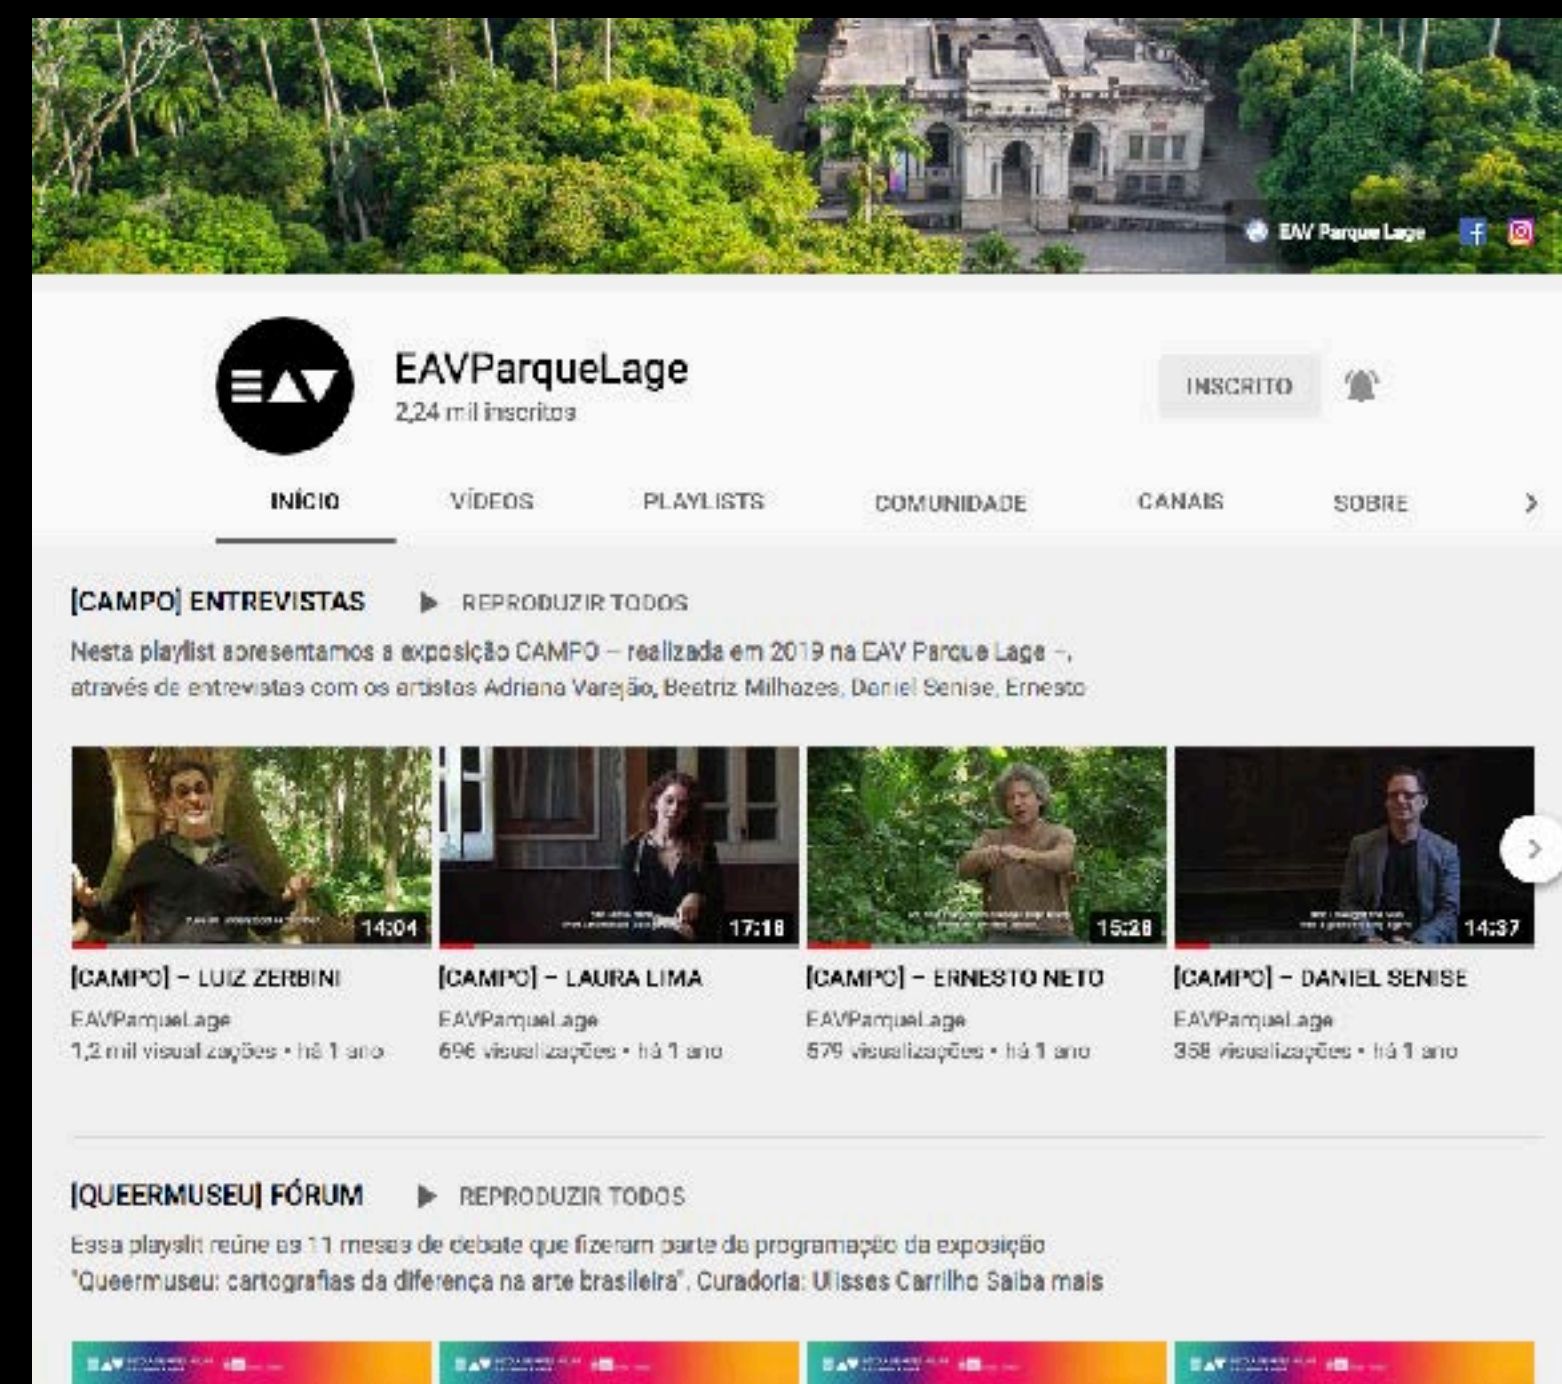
EAV Parque Lage

EAVParqueLage
2,24 mil inscritos

INSCRITO

INÍCIO VÍDEOS PLAYLISTS COMUNIDADE CANAIS SOBRE

[CAMPO] ENTREVISTAS ▶ REPRODUZIR TODOS

Nesta playlist apresentamos a exposição CAMPO – realizada em 2019 na EAV Parque Lage –, através de entrevistas com os artistas Adriana Varejão, Beatriz Milhazes, Daniel Senise, Ernesto

14:04
[CAMPO] – LUIZ ZERBINI
EAVParqueLage
1,2 mil visualizações • há 1 ano

17:18
[CAMPO] – LAURA LIMA
EAVParqueLage
696 visualizações • há 1 ano

15:28
[CAMPO] – ERNESTO NETO
EAVParqueLage
579 visualizações • há 1 ano

14:37
[CAMPO] – DANIEL SENISE
EAVParqueLage
358 visualizações • há 1 ano

[QUEERMUSEU] FÓRUM ▶ REPRODUZIR TODOS

Essa playslit reúne os 11 meses de debate que fizeram parte da programação da exposição "Queermuseu: cartografias da diferença na arte brasileira". Curadoria: Ulisses Carrilho Saiba mais